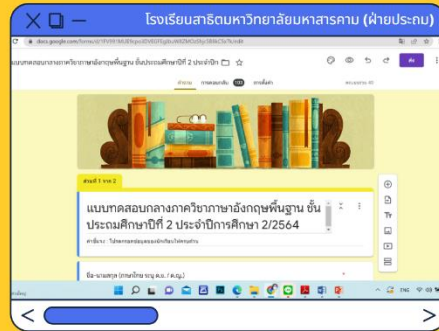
โรงเรียนสาธิตมหาวิทยาลัยมหาสารคาม (ฝ่ายประถม)

docs.google.com/forms/d/1PfYRYMUBXcpcdDV6GfTgjbuW6ZMCo0hy1B0kCfe7ki/edit

แบบทดสอบกลางภาคริยาภาษาอังกฤษพื้นฐาน ชั้นประถมศึกษาปีที่ 2 ประจำปีกา

คำถาม การตอบกลับ การตั้งค่า

ส่ง

ส่วนที่ 1 จาก 2

แบบทดสอบกลางภาควิชาภาษาอังกฤษพื้นฐาน ชั้นประถมศึกษาปีที่ 2 ประจำปีการศึกษา 2/2564

คำอธิบาย : ให้นักเรียนกรอกข้อมูลของตนเองให้ครบถ้วน

ชื่อ-นามสกุล (ภาษาไทย ระบุ ด.ช. / ด.ญ.)

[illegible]